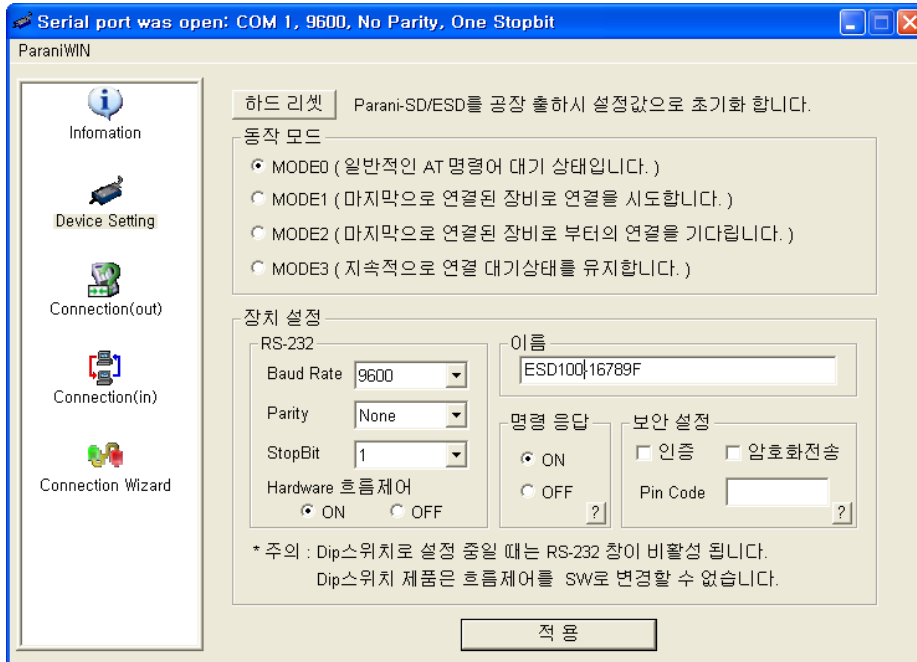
Serial port was open: COM 1, 9600, No Parity, One Stopbit

ParaniWIN

Infomation

Device Setting

Connection(out)

Connection(in)

Connection Wizard

하드 리셋

Parani-SD/ESD를 공장 출하시 설정값으로 초기화 합니다.

동작 모드

MODE0 ( 일반적인 AT 명령어 대기 상태입니다. )

MODE1 ( 마지막으로 연결된 장비로 연결을 시도합니다. )

MODE2 ( 마지막으로 연결된 장비로 부터의 연결을 기다립니다. )

MODE3 ( 지속적으로 연결 대기상태를 유지합니다. )

장치 설정

RS-232

Baud Rate 9600

Parity None

StopBit 1

Hardware 흐름제어

ON OFF

이름

ESD100-16789F

명령 응답

ON

OFF

?

보안 설정

인증 암호화전송

Pin Code

?

* 주의 : Dip스위치로 설정 중일 때는 RS-232 창이 비활성 됩니다.
Dip스위치 제품은 흐름제어를 SW로 변경할 수 없습니다.

적 용